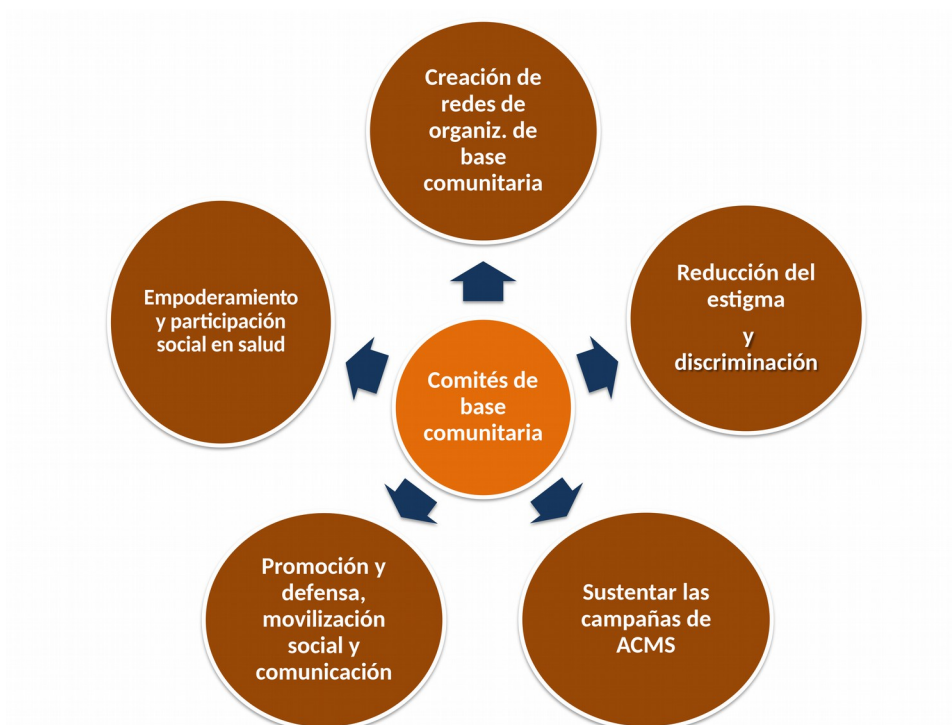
Creación de redes de organiz. de base comunitaria

Empoderamiento y participación social en salud

Comités de base comunitaria

Reducción del estigma

y

discriminación

Promoción y defensa, movilización social y comunicación

Sustentar las campañas de ACMS